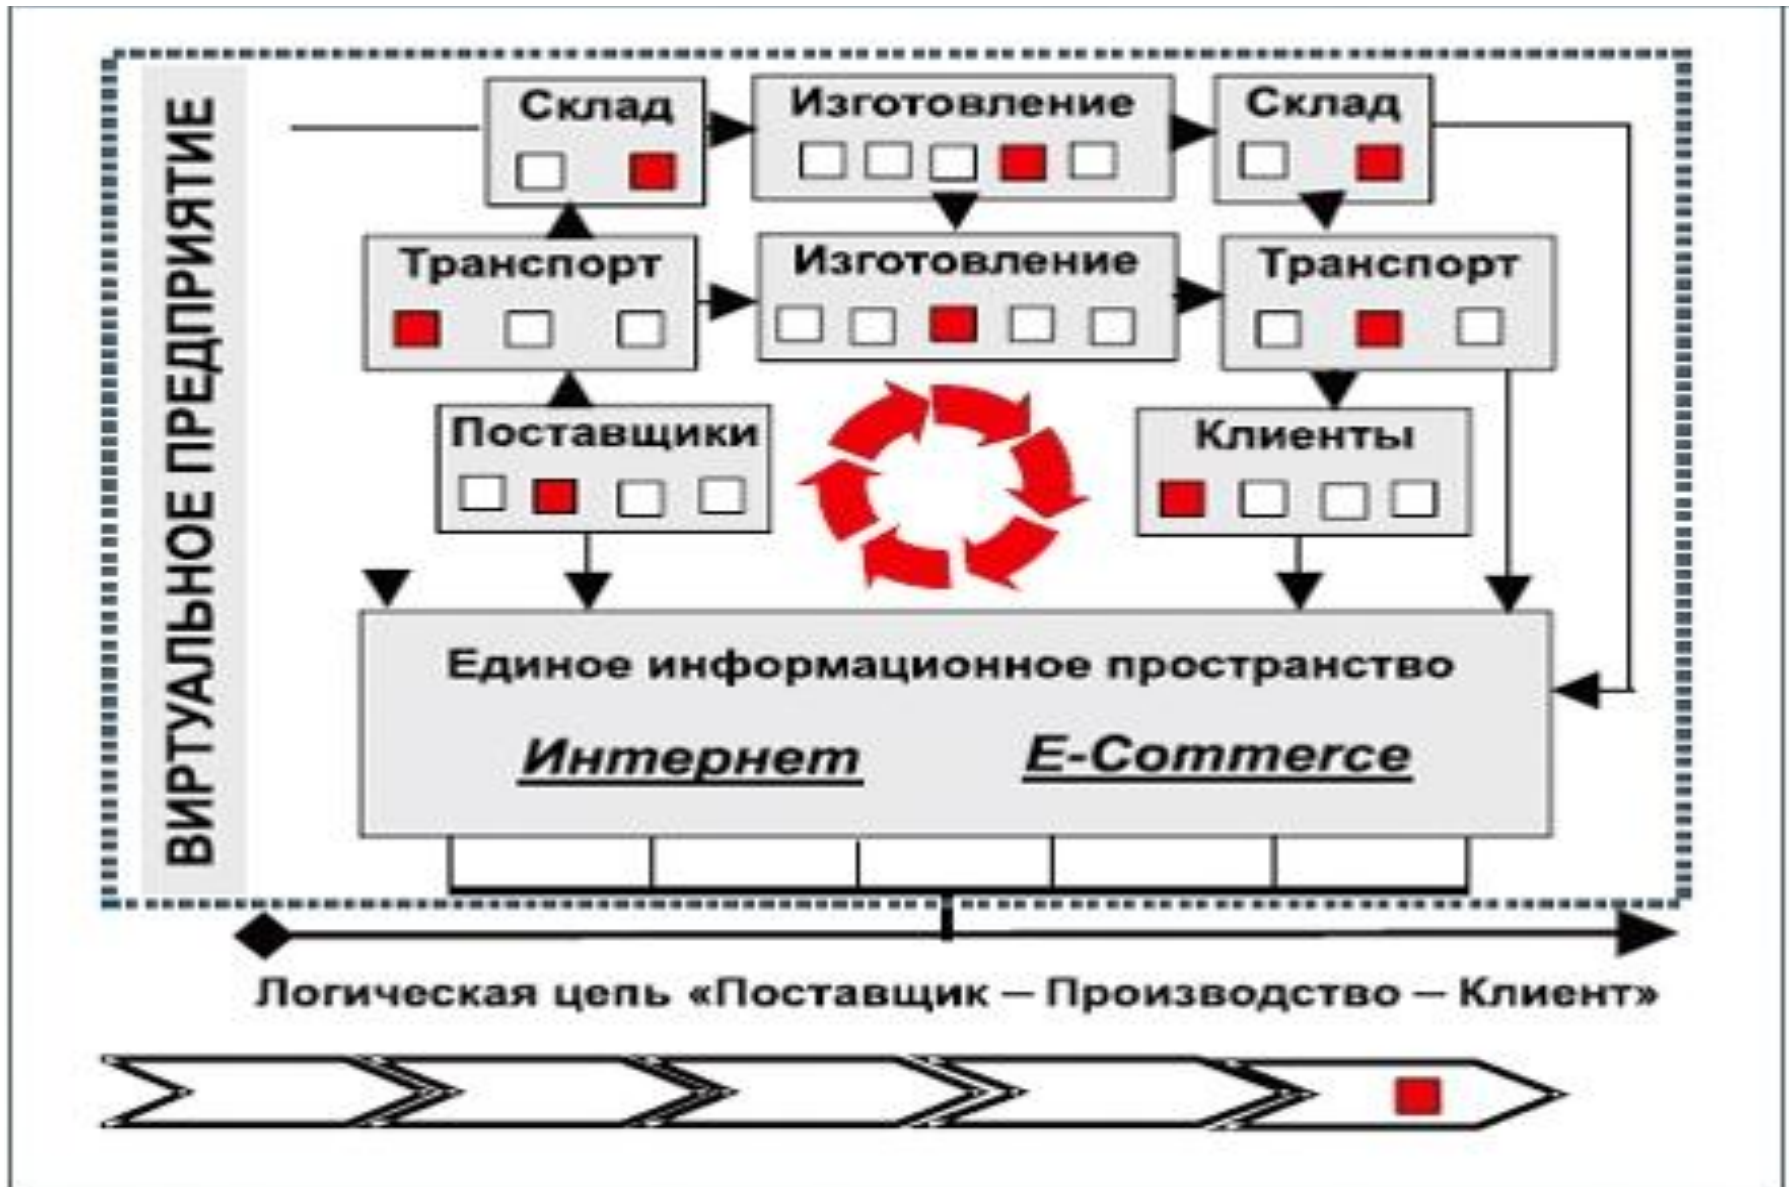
ВИРТУАЛЬНОЕ ПРЕДПРИЯТИЕ

Склад

Изготовление

Склад

Транспорт

Изготовление

Транспорт

Поставщики

Клиенты

Единое информационное пространство

Интернет

E-Commerce

Логическая цепь «Поставщик – Производство – Клиент»